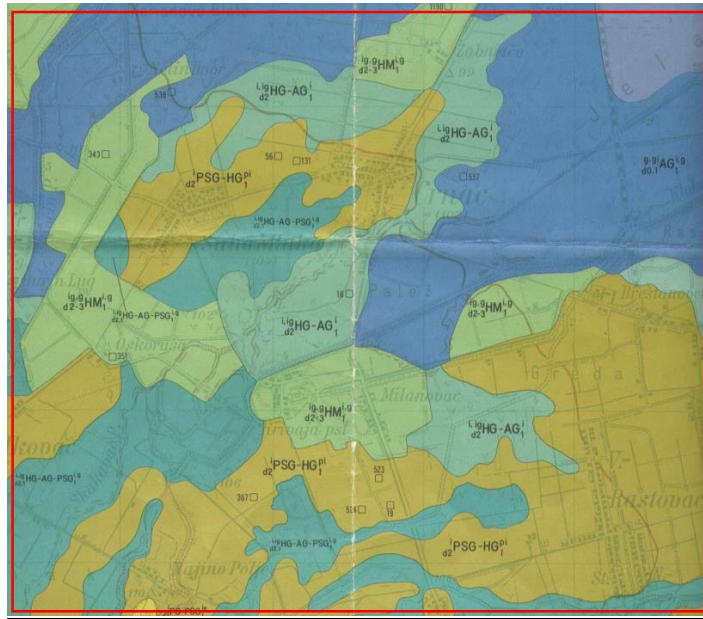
1190
Zobnica
Ljutinovac
$^{ig\text{-}g}_{d2\text{-}3}HM^{i\text{-}g}_{1}$
538
$^{i,ig}_{d2}HG\text{-}AG^{i}_{1}$
$^{i,ig}_{d2}HG\text{-}AG^{i}_{1}$
343
56
131
$_{d2}{}^{i}PSG\text{-}HG^{pi}_{1}$
537
$^{g\text{-}g}_{d0.1}AG^{g}_{1}$
$^{i,ig}_{d2}HG\text{-}AG\text{-}PSG^{i,g}_{1}$
Lug
$^{ig\text{-}g}_{d2\text{-}3}HM^{i\text{-}g}_{1}$
$^{i,ig}_{d2}HG\text{-}AG\text{-}PSG^{i,g}_{1}$
18
Balez
$^{ig\text{-}g}_{d2\text{-}3}HM^{i\text{-}g}_{1}$
Brestanovac
$^{i,ig}_{d2}HG\text{-}AG^{i}_{1}$
Oskoruša
351
$^{ig\text{-}g}_{d2\text{-}3}HM^{i\text{-}g}_{1}$
Milanovac
$^{i,ig}_{d2}HG\text{-}AG^{i}_{1}$
$^{i,ig}_{d0.1}HG\text{-}AG\text{-}PSG^{i,g}_{1}$
$_{d2}{}^{i}PSG\text{-}HG^{pi}_{1}$
523
387
524
19
Rastovac
$^{i,ig}_{d2}HG\text{-}AG\text{-}PSG^{i,g}_{1}$
$_{d2}{}^{i}PSG\text{-}HG^{pi}_{1}$
Majino Polje
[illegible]PSG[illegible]